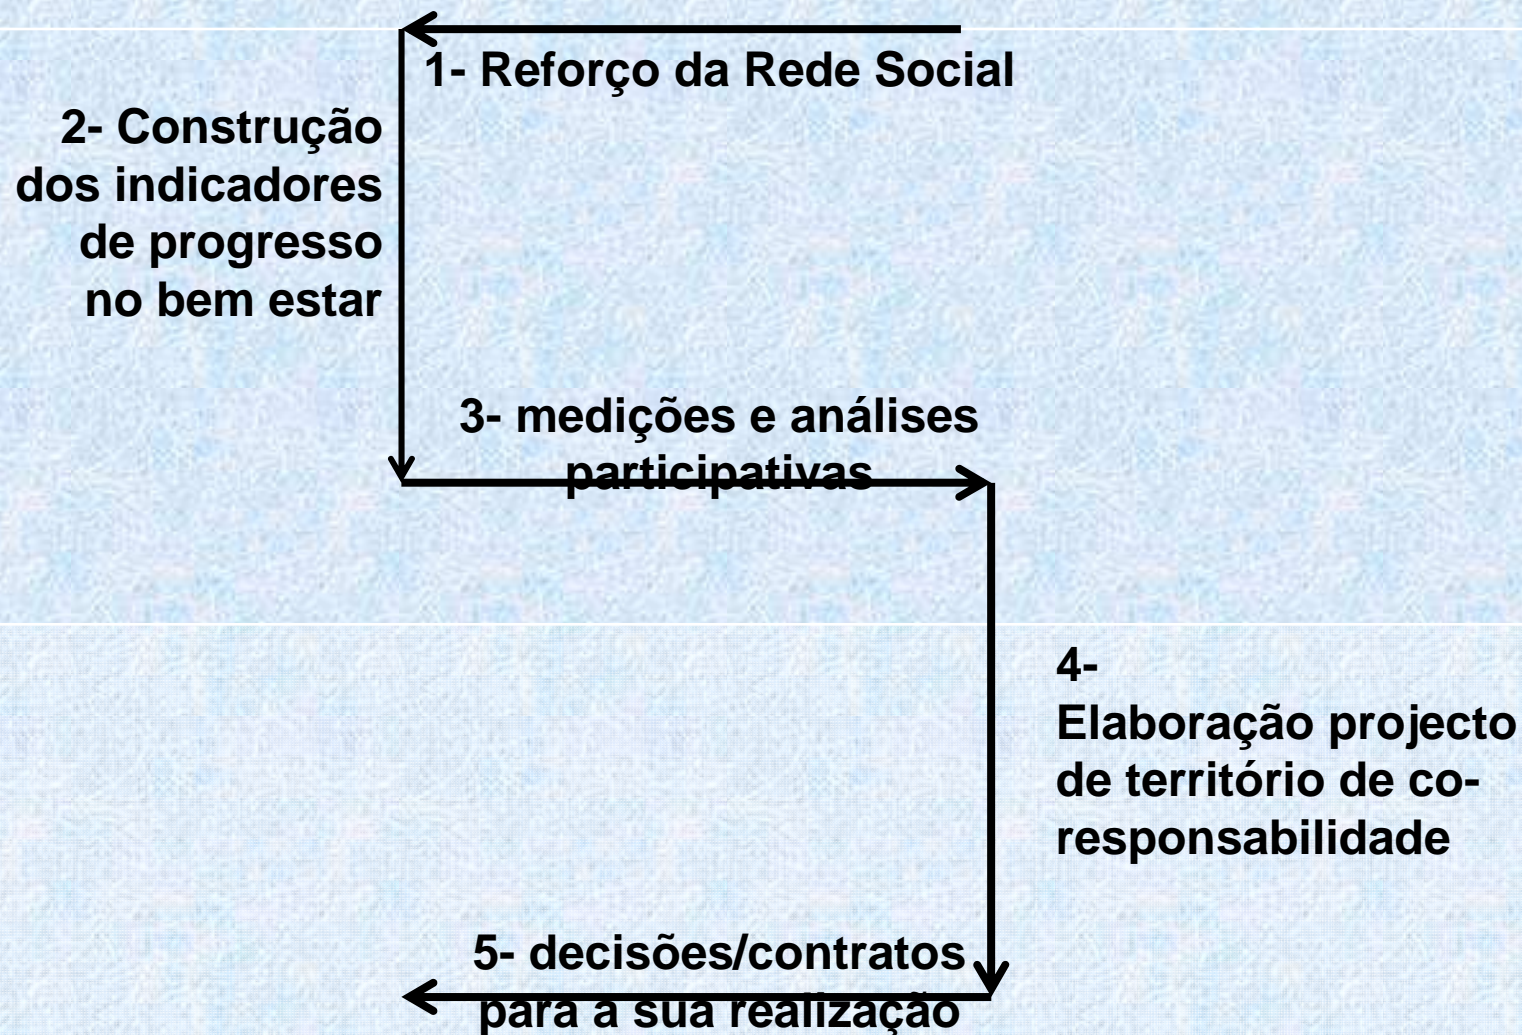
1- Reforço da Rede Social

2- Construção dos indicadores de progresso no bem estar

3- medições e análises participativas

4-
Elaboração projecto de território de co-responsabilidade

5- decisões/contratos para a sua realização